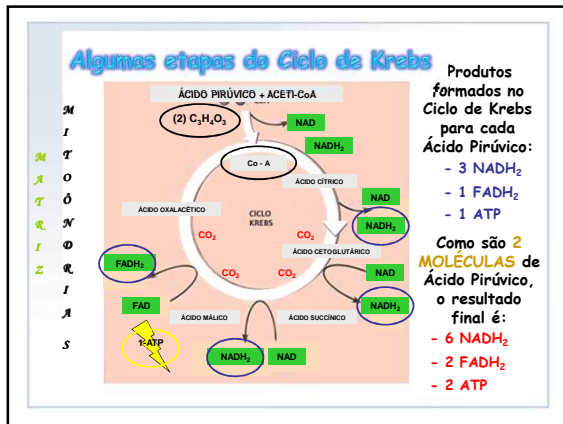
Algumas etapas do Ciclo de Krebs

M
A
T
R
I
Z

M
I
T
O
C
Ô
N
D
R
I
A
S

ÁCIDO PIRÚVICO + ACETI-CoA
(2) $C_3H_4O_3$
NAD
$NADH_2$
Co - A
ÁCIDO CÍTRICO
NAD
$NADH_2$
ÁCIDO OXALACÉTICO
CICLO KREBS
$CO_2$
$CO_2$
ÁCIDO CETOGLUTÁRICO
$FADH_2$
$CO_2$
$CO_2$
NAD
$NADH_2$
FAD
ÁCIDO MÁLICO
ÁCIDO SUCCÍNICO
1 ATP
$NADH_2$
NAD

Produtos formados no Ciclo de Krebs para cada Ácido Pirúvico:
- 3 $NADH_2$
- 1 $FADH_2$
- 1 ATP

Como são 2 MOLÉCULAS de Ácido Pirúvico, o resultado final é:
- 6 $NADH_2$
- 2 $FADH_2$
- 2 ATP